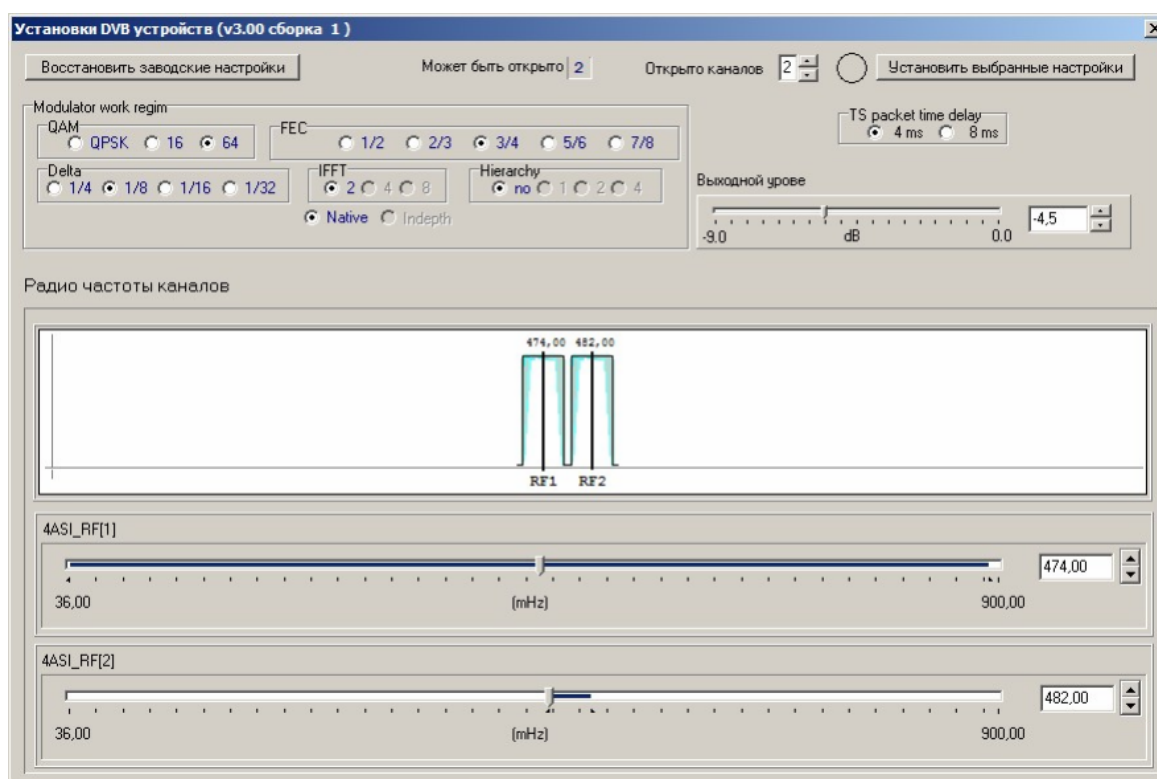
Установки DVB устройств (v3.00 сборка 1 )

Восстановить заводские настройки

Может быть открыто 2

Открыто каналов 2

Установить выбранные настройки

Modulator work regim

QAM
QPSK 16 64

FEC
1/2 2/3 3/4 5/6 7/8

Delta
1/4 1/8 1/16 1/32

IFFT
2 4 8

Hierarchy
no 1 2 4

Native Indepth

TS packet time delay
4 ms 8 ms

Выходной урове

-9.0 dB 0.0

-4,5

Радио частоты каналов

474,00 482,00

RF1 RF2

4ASI_RF[1]

474,00

36,00 (mHz) 900,00

4ASI_RF[2]

482,00

36,00 (mHz) 900,00